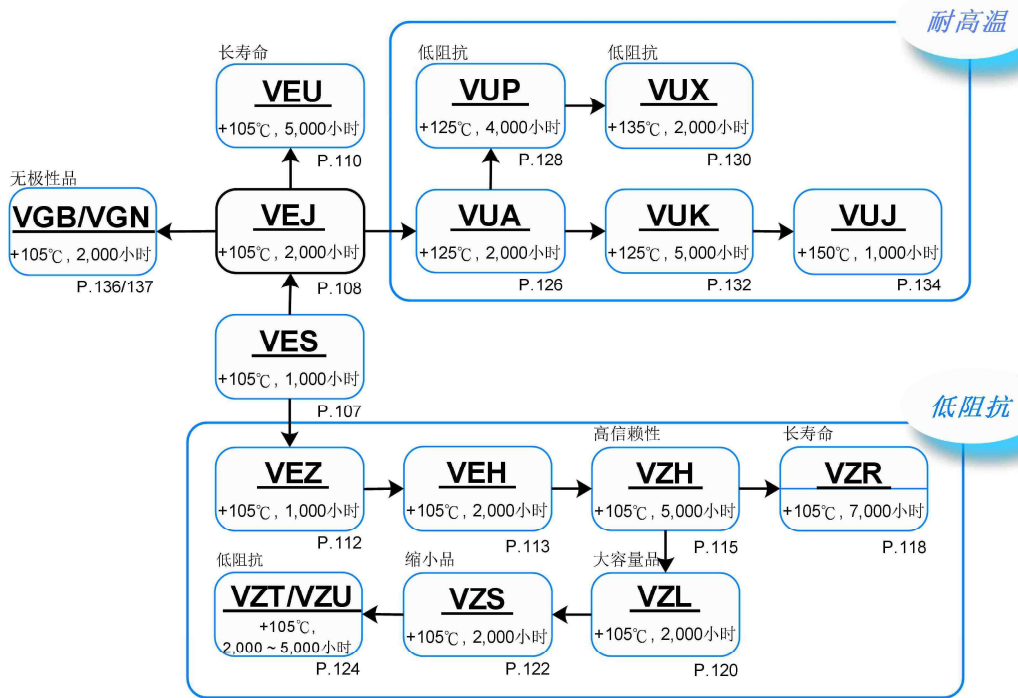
耐高温

长寿命
VEU
+105℃，5,000小时
P.110

低阻抗
VUP
+125℃，4,000小时
P.128

低阻抗
VUX
+135℃，2,000小时
P.130

无极性品
VGB/VGN
+105℃，2,000小时
P.136/137

VEJ
+105℃，2,000小时
P.108

VUA
+125℃，2,000小时
P.126

VUK
+125℃，5,000小时
P.132

VUJ
+150℃，1,000小时
P.134

VES
+105℃，1,000小时
P.107

低阻抗

VEZ
+105℃，1,000小时
P.112

VEH
+105℃，2,000小时
P.113

高信赖性
VZH
+105℃，5,000小时
P.115

长寿命
VZR
+105℃，7,000小时
P.118

低阻抗
VZT/VZU
+105℃，2,000～5,000小时
P.124

缩小品
VZS
+105℃，2,000小时
P.122

大容量品
VZL
+105℃，2,000小时
P.120